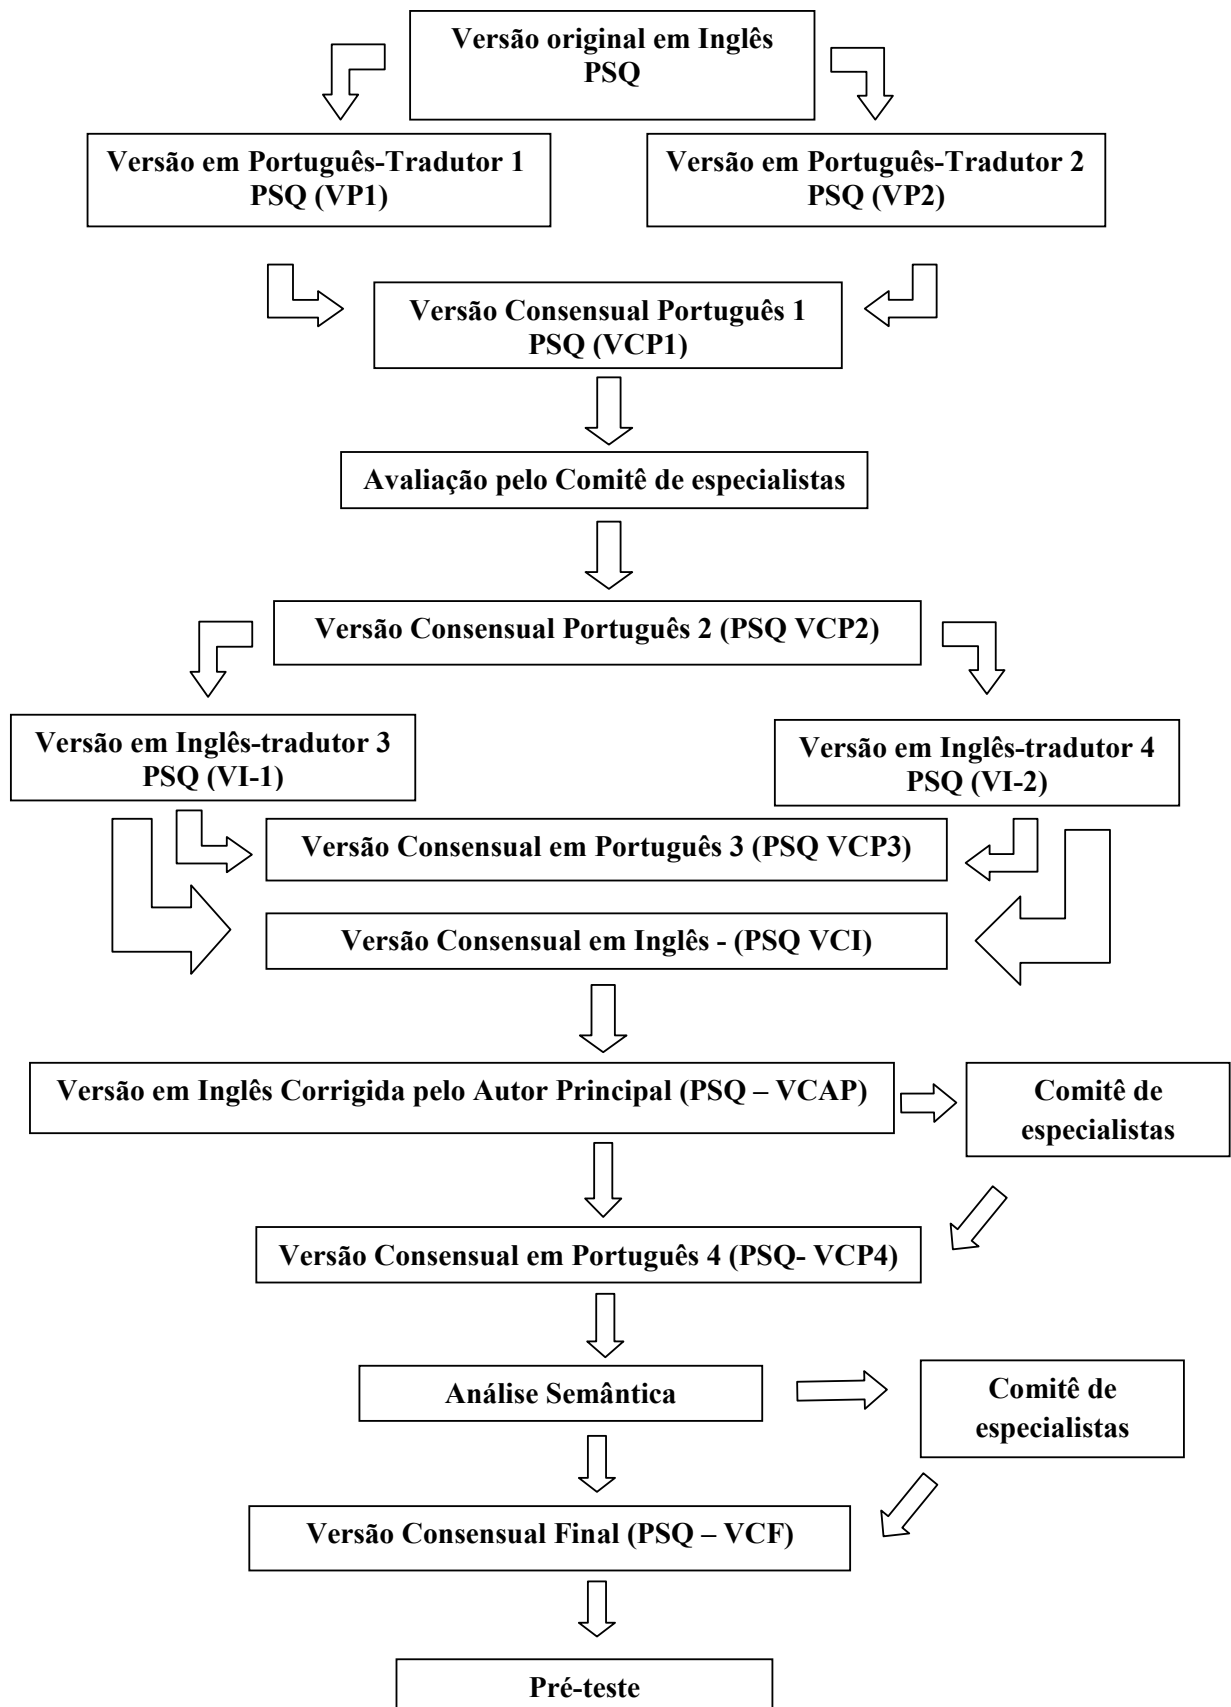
Versão original em Inglês
PSQ

Versão em Português-Tradutor 1
PSQ (VP1)

Versão em Português-Tradutor 2
PSQ (VP2)

Versão Consensual Português 1
PSQ (VCP1)

Avaliação pelo Comitê de especialistas

Versão Consensual Português 2 (PSQ VCP2)

Versão em Inglês-tradutor 3
PSQ (VI-1)

Versão em Inglês-tradutor 4
PSQ (VI-2)

Versão Consensual em Português 3 (PSQ VCP3)

Versão Consensual em Inglês - (PSQ VCI)

Versão em Inglês Corrigida pelo Autor Principal (PSQ – VCAP)

Comitê de especialistas

Versão Consensual em Português 4 (PSQ- VCP4)

Análise Semântica

Comitê de especialistas

Versão Consensual Final (PSQ – VCF)

Pré-teste